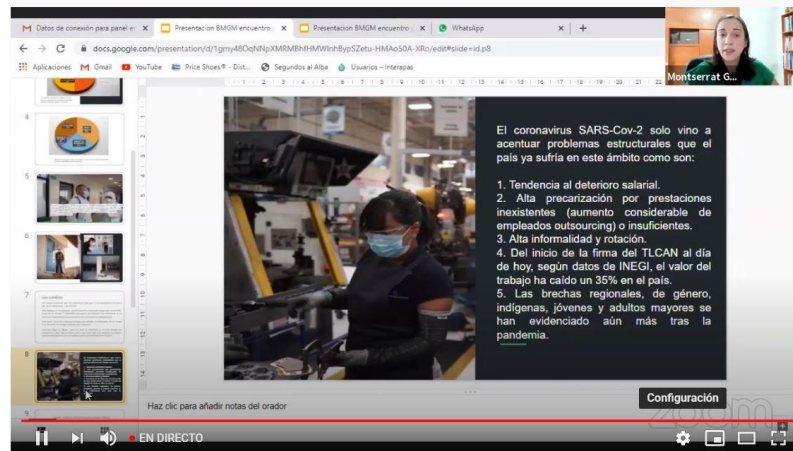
Datos de conexión para panel e ×
Presentacion BMGM encuentro ×
Presentacion BMGM encuentro ×
WhatsApp ×
+

docs.google.com/presentation/d/1gmy4BOqNNpXMRMBhfHMWlnhBypSZetu-HMAo50A-XRo/edit#slide=id.p8

Aplicaciones
Gmail
YouTube
Price Shoes® - Dist...
Segundos al Alba
Usuarios – Interapas

Montserrat G...

El coronavirus SARS-Cov-2 solo vino a acentuar problemas estructurales que el país ya sufría en este ámbito como son:

1. Tendencia al deterioro salarial.
2. Alta precarización por prestaciones inexistentes (aumento considerable de empleados outsourcing) o insuficientes.
3. Alta informalidad y rotación.
4. Del inicio de la firma del TLCAN al día de hoy, según datos de INEGI, el valor del trabajo ha caído un 35% en el país.
5. Las brechas regionales, de género, indígenas, jóvenes y adultos mayores se han evidenciado aún más tras la pandemia.

Haz clic para añadir notas del orador

Configuración

zoom

EN DIRECTO